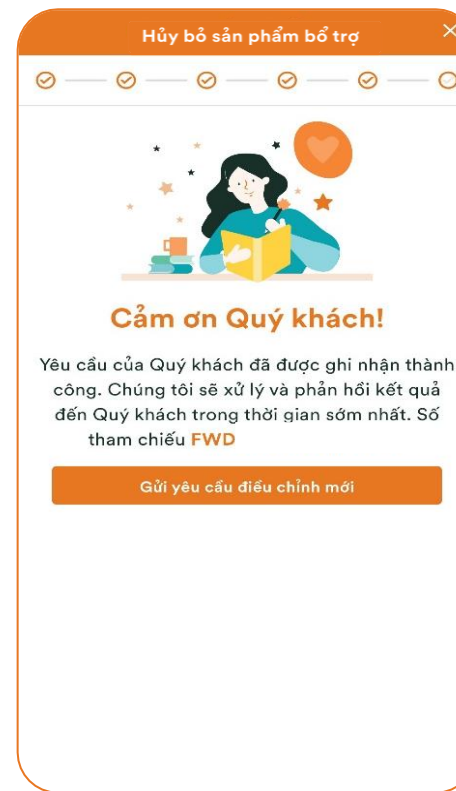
Hủy bỏ sản phẩm bổ trợ

Cảm ơn Quý khách!

Yêu cầu của Quý khách đã được ghi nhận thành công. Chúng tôi sẽ xử lý và phản hồi kết quả đến Quý khách trong thời gian sớm nhất. Số tham chiếu FWD

Gửi yêu cầu điều chỉnh mới